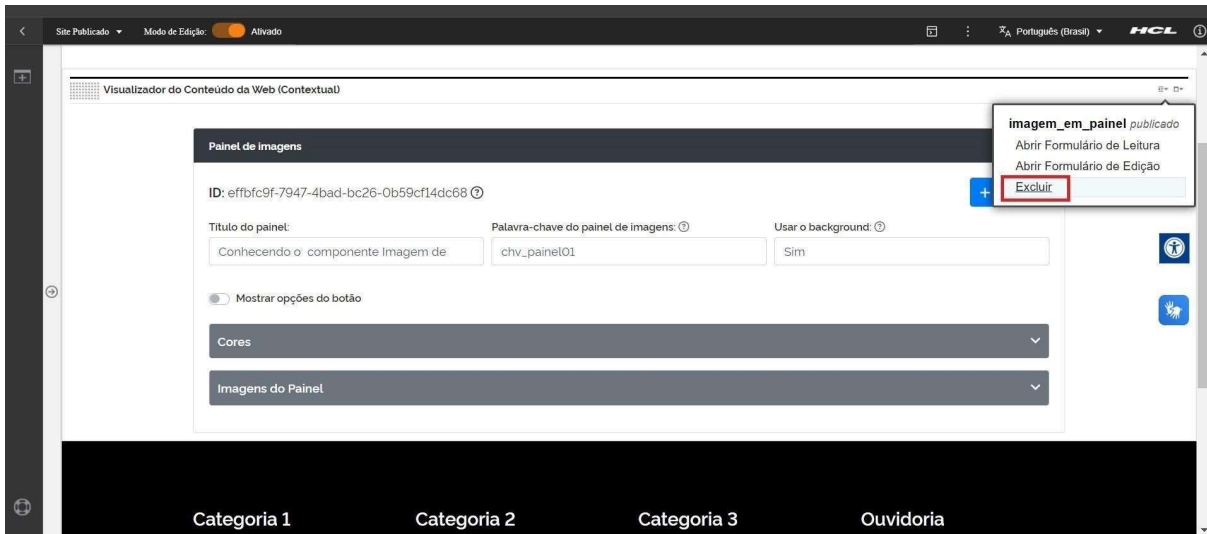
Site Publicado ▾ Modo de Edição: Ativado

Português (Brasil) ▾ HCL

Visualizador do Conteúdo da Web (Contextual)

imagem_em_painel publicado
Abrir Formulário de Leitura
Abrir Formulário de Edição
Excluir

Painel de imagens

ID: effbfc9f-7947-4bad-bc26-0b59cf14dc68

+

Título do painel:
Conhecendo o componente Imagem de

Palavra-chave do painel de imagens:
chv_painel01

Usar o background:
Sim

Mostrar opções do botão

Cores

Imagens do Painel

Categoria 1
Categoria 2
Categoria 3
Ouvidoria